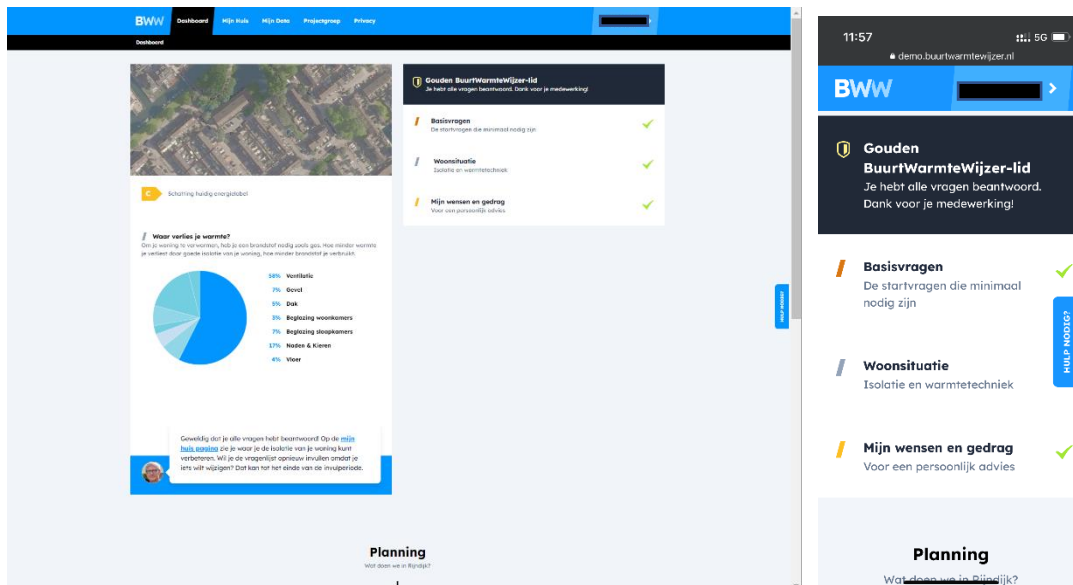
BWW Dashboard Mijn Huis Mijn Data Projectgroep Privacy

Dashboard

C Schatting huidig energielabel

Waar verlies je warmte?
Om je woning te verwarmen, heb je een brandstof nodig zoals gas. Hoe minder warmte je verliest door goede isolatie van je woning, hoe minder brandstof je verbruikt.

58% Ventilatie
7% Gevel
5% Dak
3% Beglazing woonkamers
7% Beglazing slaapkamers
17% Naden & Kieren
4% Vloer

Geweldig dat je alle vragen hebt beantwoord! Op de mijn huis pagina zie je waar je de isolatie van je woning kunt verbeteren. Wil je de vragenlijst opnieuw invullen omdat je iets wilt wijzigen? Dat kan tot het einde van de invulperiode.

Gouden BuurtWarmteWijzer-lid
Je hebt alle vragen beantwoord. Dank voor je medewerking!

Basisvragen
De startvragen die minimaal nodig zijn

Woonsituatie
Isolatie en warmtetechniek

Mijn wensen en gedrag
Voor een persoonlijk advies

HULP NODIG?

Planning
Wat doen we in Bijndijk?

11:57 5G
demo.buurtwarmtewijzer.nl

BWW

Gouden BuurtWarmteWijzer-lid
Je hebt alle vragen beantwoord. Dank voor je medewerking!

Basisvragen
De startvragen die minimaal nodig zijn

Woonsituatie
Isolatie en warmtetechniek

Mijn wensen en gedrag
Voor een persoonlijk advies

HULP NODIG?

Planning
Wat doen we in Bijndijk?